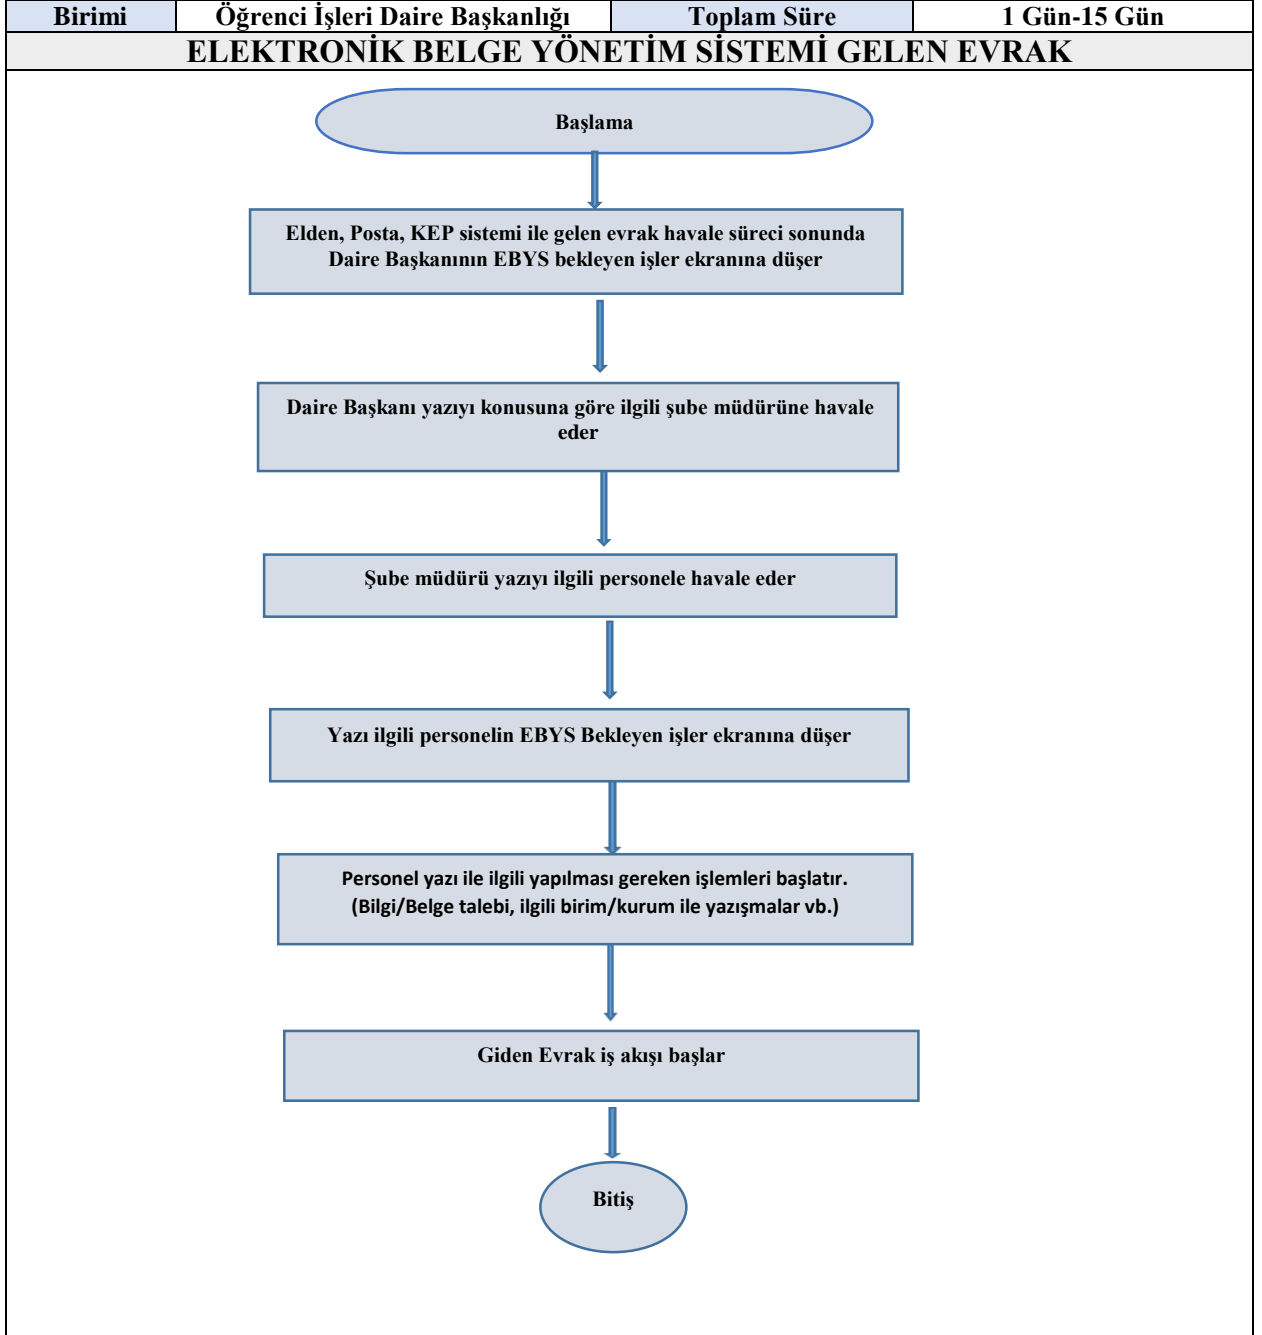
| Birimi | Öğrenci İşleri Daire Başkanlığı | Toplam Süre | 1 Gün-15 Gün |
|---|---|---|---|

ELEKTRONİK BELGE YÖNETİM SİSTEMİ GELEN EVRAK

Başlama

Elden, Posta, KEP sistemi ile gelen evrak havale süreci sonunda Daire Başkanının EBYS bekleyen işler ekranına düşer

Daire Başkanı yazıyı konusuna göre ilgili şube müdürüne havale eder

Şube müdürü yazıyı ilgili personele havale eder

Yazı ilgili personelin EBYS Bekleyen işler ekranına düşer

Personel yazı ile ilgili yapılması gereken işlemleri başlatır. (Bilgi/Belge talebi, ilgili birim/kurum ile yazışmalar vb.)

Giden Evrak iş akışı başlar

Bitiş